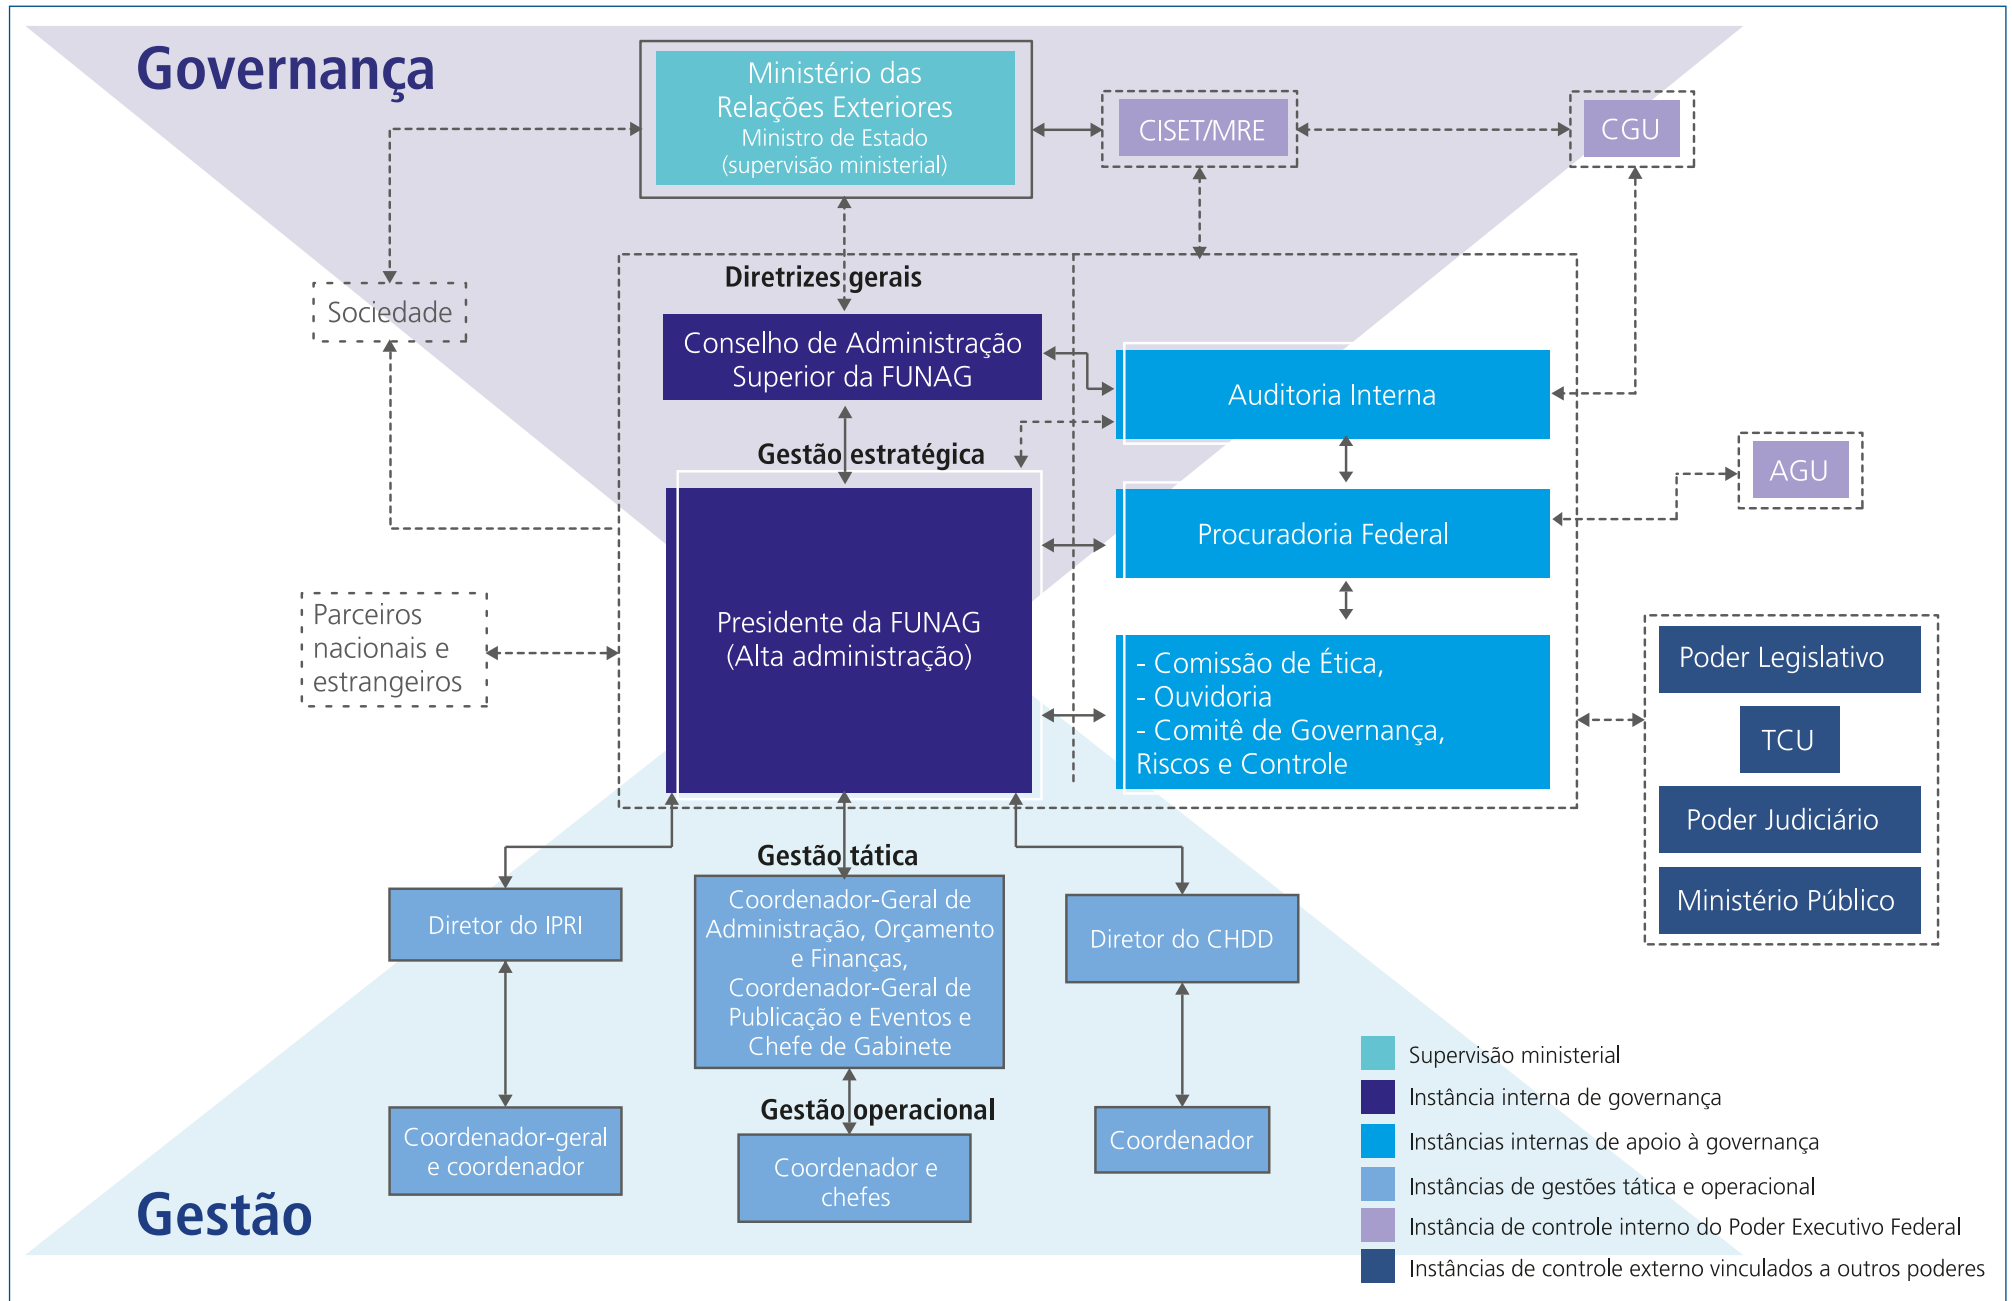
Governança

Ministério das Relações Exteriores
Ministro de Estado
(supervisão ministerial)

CISET/MRE

CGU

Sociedade

Diretrizes gerais

Conselho de Administração Superior da FUNAG

Auditoria Interna

Gestão estratégica

AGU

Procuradoria Federal

Parceiros nacionais e estrangeiros

Presidente da FUNAG
(Alta administração)

- Comissão de Ética,
- Ouvidoria
- Comitê de Governança, Riscos e Controle

Poder Legislativo

TCU

Poder Judiciário

Ministério Público

Gestão tática

Diretor do IPRI

Coordenador-Geral de Administração, Orçamento e Finanças, Coordenador-Geral de Publicação e Eventos e Chefe de Gabinete

Diretor do CHDD

Gestão operacional

Coordenador-geral e coordenador

Coordenador e chefes

Coordenador

Gestão

Supervisão ministerial
Instância interna de governança
Instâncias internas de apoio à governança
Instâncias de gestões tática e operacional
Instância de controle interno do Poder Executivo Federal
Instâncias de controle externo vinculados a outros poderes